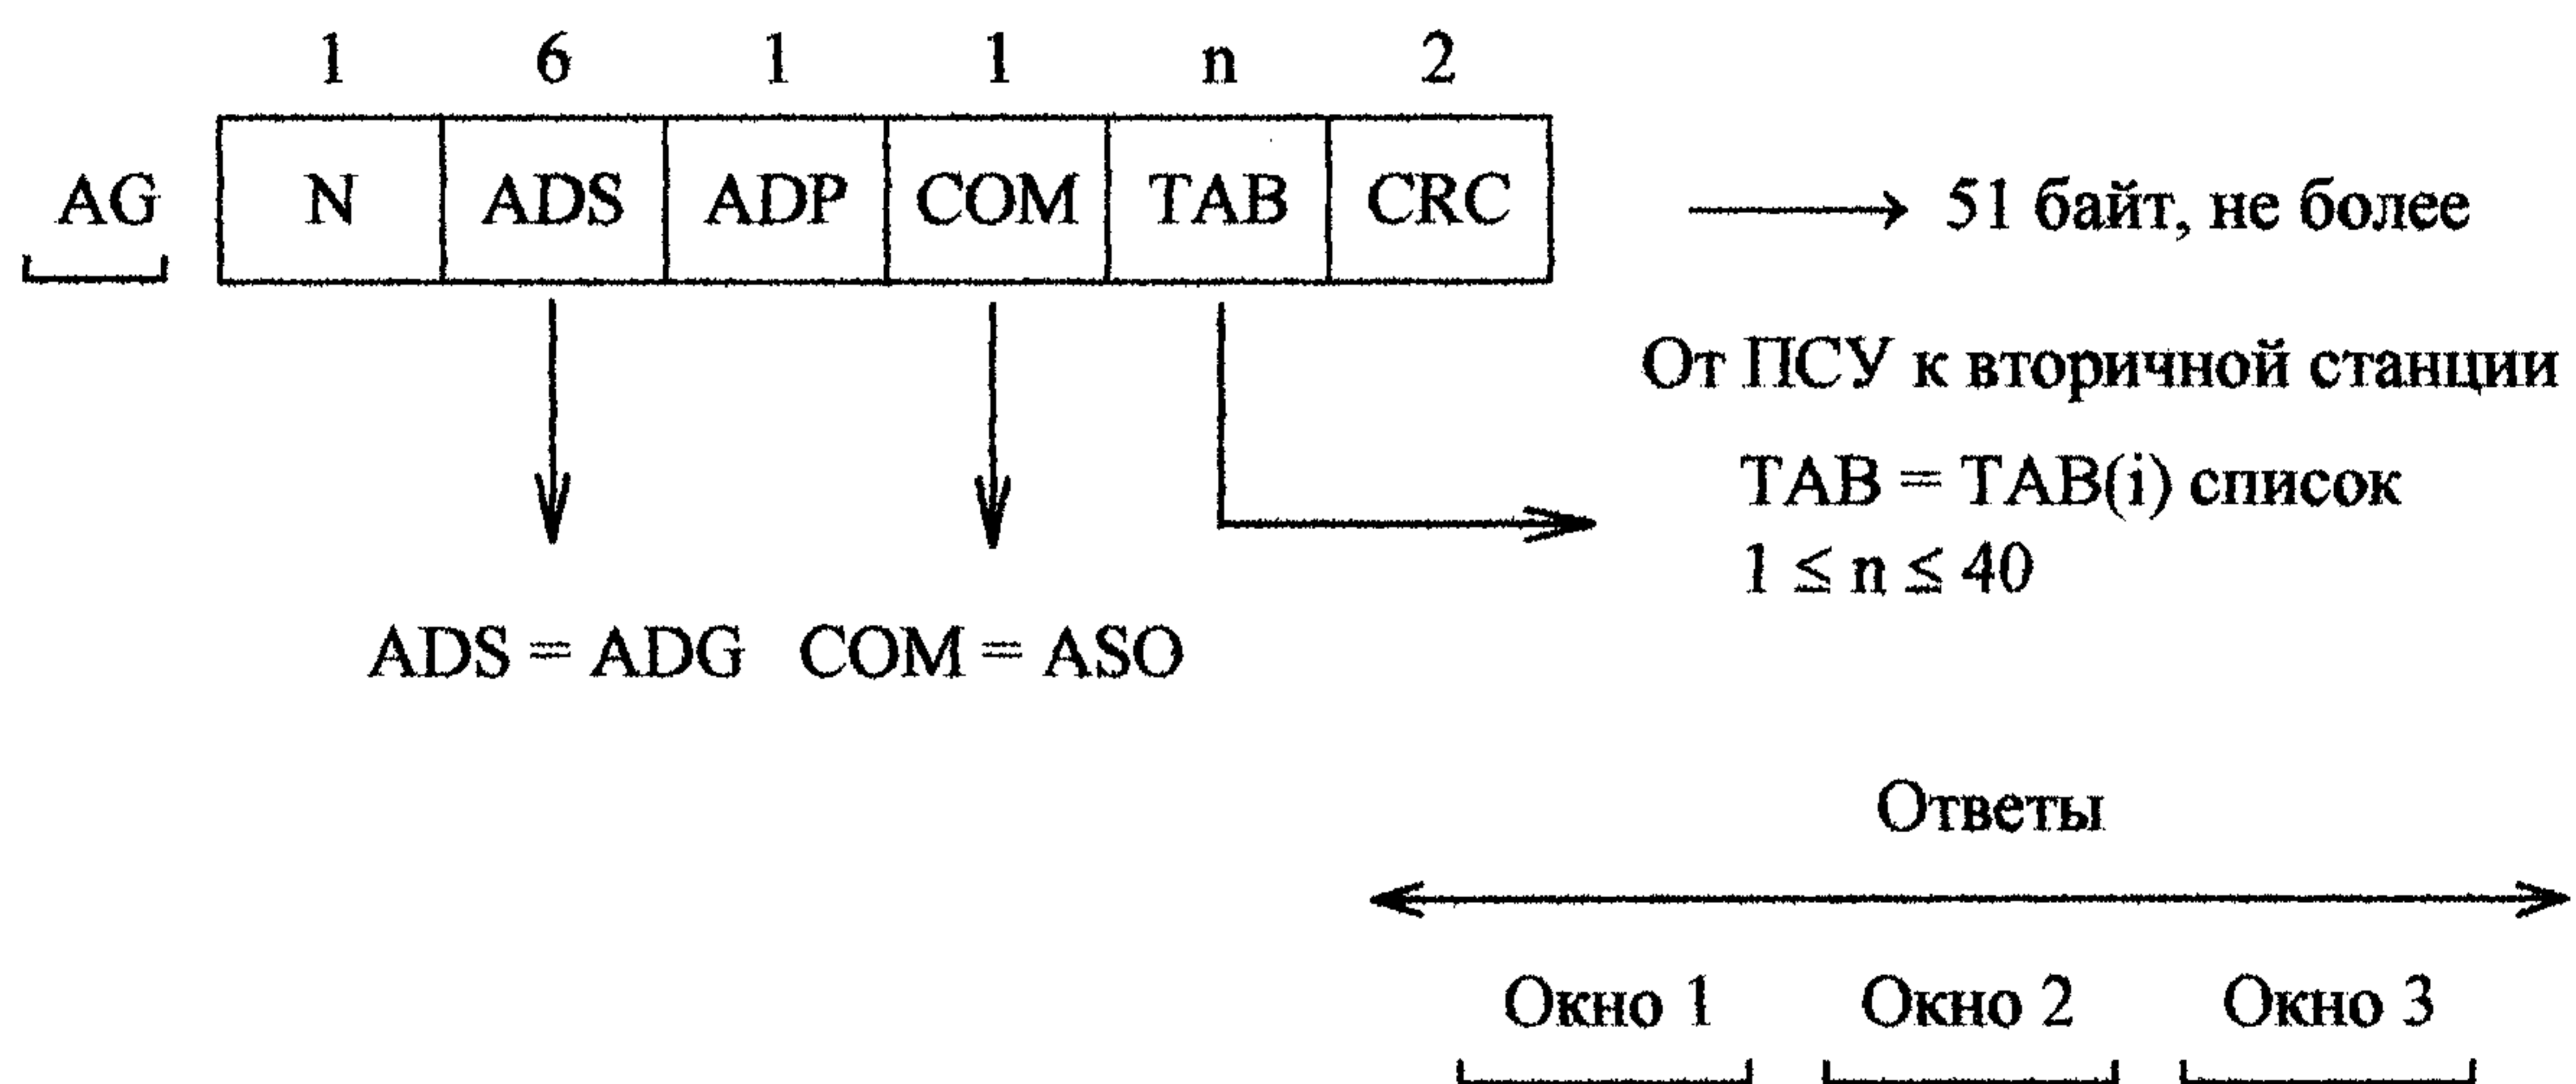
| 1 | 6 | 1 | 1 | n | 2 |
|---|---|---|---|---|---|
| N | ADS | ADP | COM | TAB | CRC |

AG

51 байт, не более

От ПСУ к вторичной станции

TAB = TAB(i) список
$1 \leq n \leq 40$

ADS = ADG COM = ASO

Ответы

Окно 1 Окно 2 Окно 3